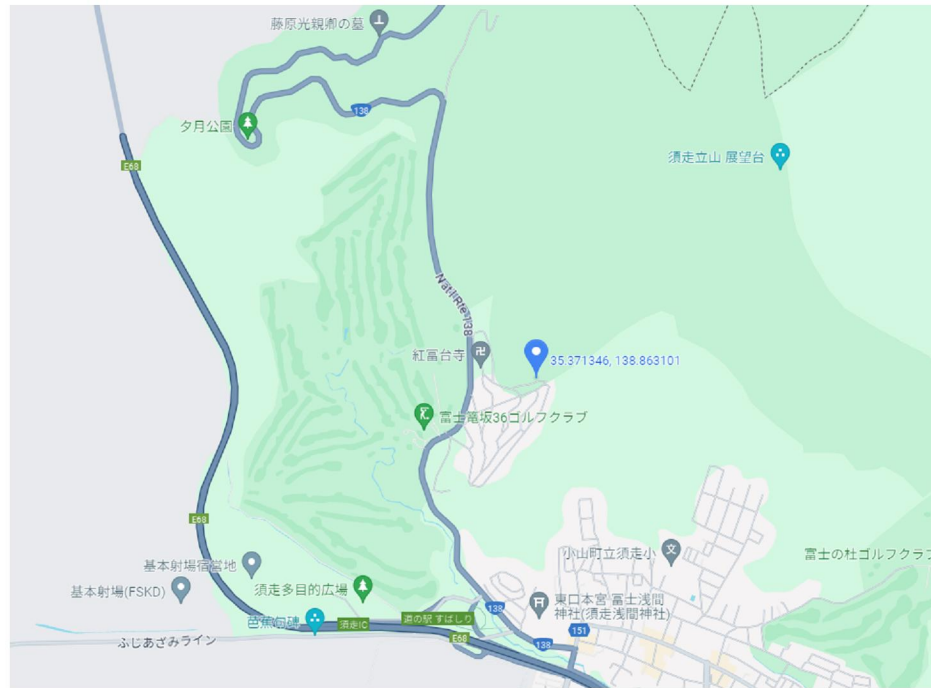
藤原光親卿の墓
138
夕月公園
E68
須走立山 展望台
Nat'l Rte 138
紅富台寺
35.371346, 138.863101
富士篭坂36ゴルフクラブ
E68
小山町立須走小
富士の杜ゴルフクラブ
基本射場宿営地
基本射場(FSKD)
須走多目的広場
芭蕉句碑
須走IC
道の駅 すばしり
138
東口本宮 冨士浅間神社(須走浅間神社)
E68
138
151
ふじあざみライン